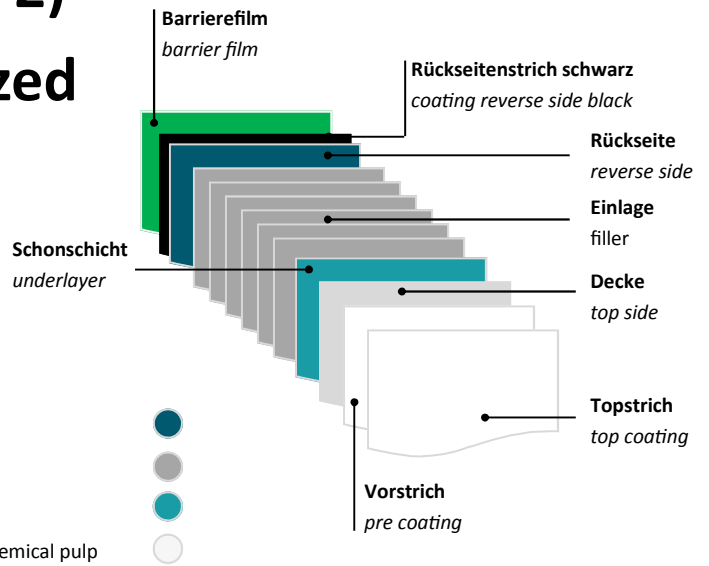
zed

Barrierefilm
barrier film

Rückseitenstrich schwarz
coating reverse side black

Rückseite
reverse side

Einlage
filler

Schonschicht
underlayer

Decke
top side

Topstrich
top coating

Vorstrich
pre coating

emical pulp